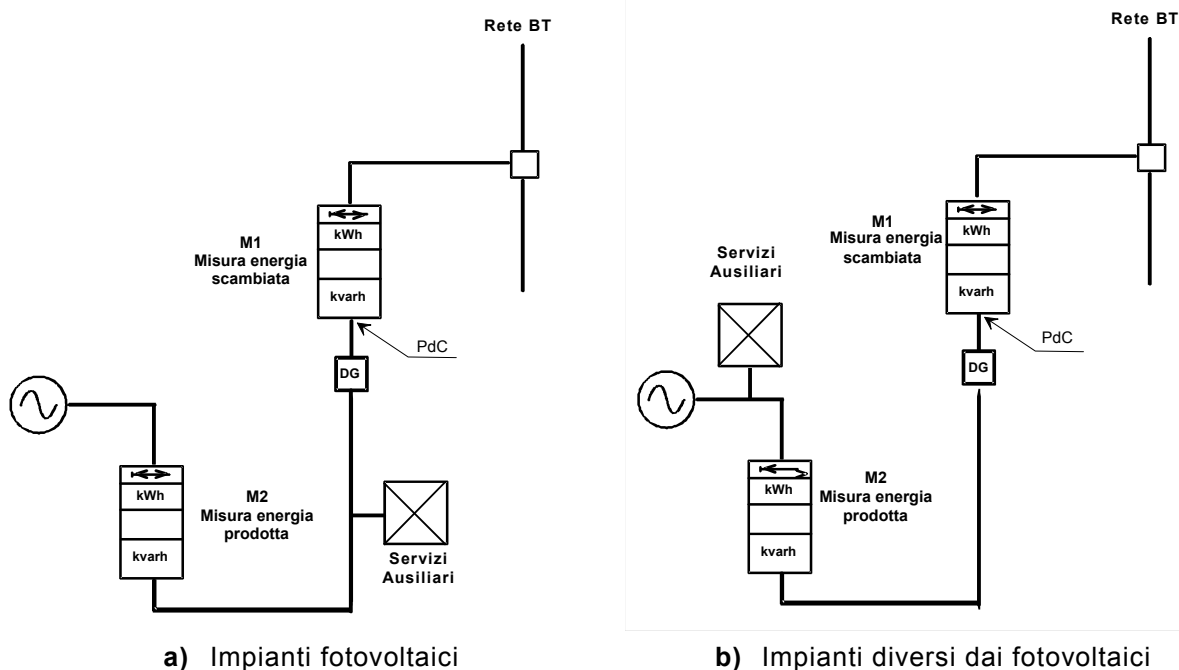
Rete BT

kWh

M1
Misura energia scambiata

kvarh

PdC

DG

kWh

M2
Misura energia prodotta

kvarh

Servizi Ausiliari

a) Impianti fotovoltaici

Rete BT

Servizi Ausiliari

kWh

M1
Misura energia scambiata

kvarh

PdC

DG

kWh

M2
Misura energia prodotta

kvarh

b) Impianti diversi dai fotovoltaici